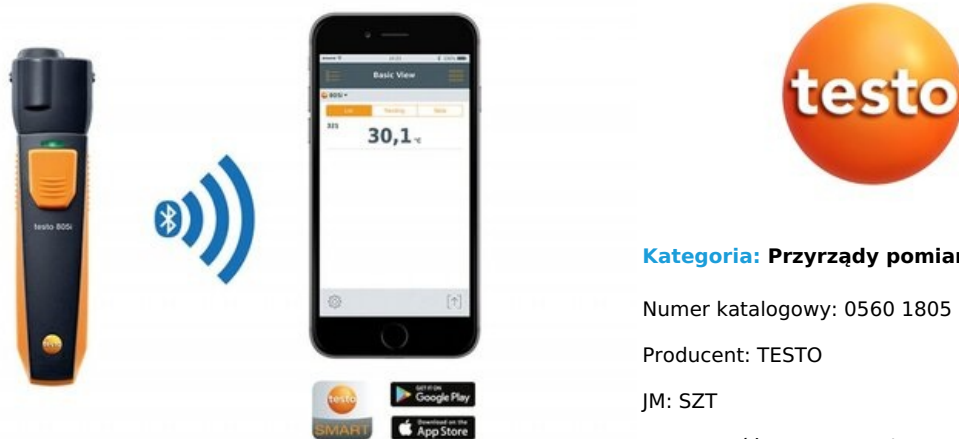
testo 805i

Basic View

805i

List Trending Table

30,1 °C

testo SMART

GET IT ON Google Play

Download on the App Store

testo

Kategoria: Przyrządy pomiar

Numer katalogowy: 0560 1805

Producent: TESTO

JM: SZT